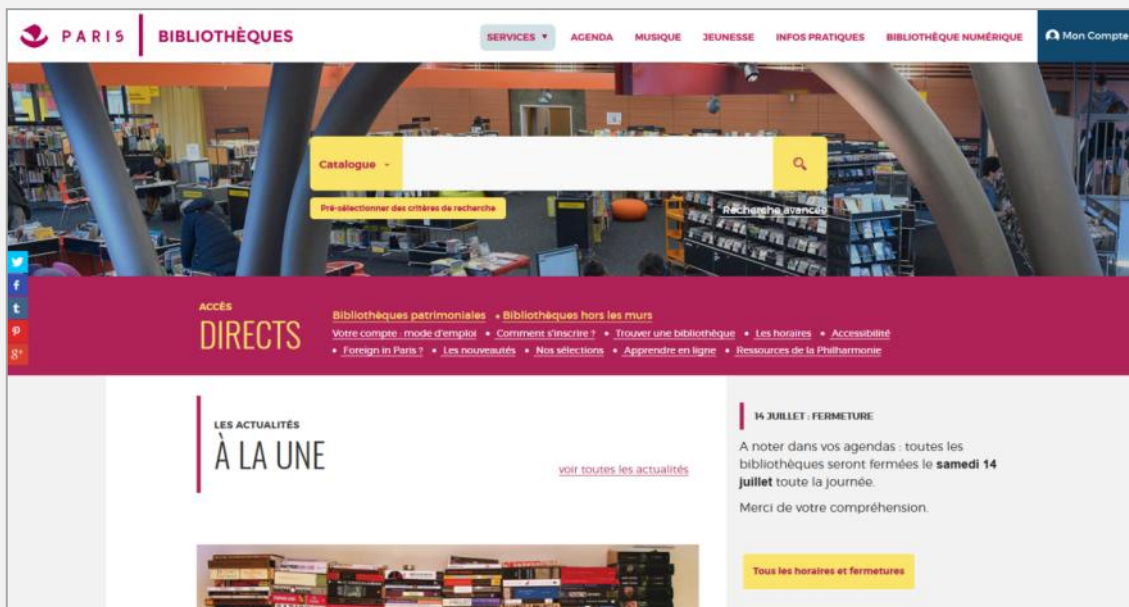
PARIS | BIBLIOTHÈQUES

SERVICES ▾ AGENDA MUSIQUE JEUNESSE INFOS PRATIQUES BIBLIOTHÈQUE NUMÉRIQUE Mon Compte

Catalogue

Pré-sélectionner des critères de recherche

Recherche avancée

ACCÈS
DIRECTS

Bibliothèques patrimoniales • Bibliothèques hors les murs
Votre compte : mode d'emploi • Comment s'inscrire ? • Trouver une bibliothèque • Les horaires • Accessibilité
• Foreign in Paris ? • Les nouveautés • Nos sélections • Apprendre en ligne • Ressources de la Philharmonie

LES ACTUALITÉS
À LA UNE

voir toutes les actualités

14 JUILLET : FERMETURE

A noter dans vos agendas : toutes les bibliothèques seront fermées le samedi 14 juillet toute la journée.

Merci de votre compréhension.

Tous les horaires et fermetures